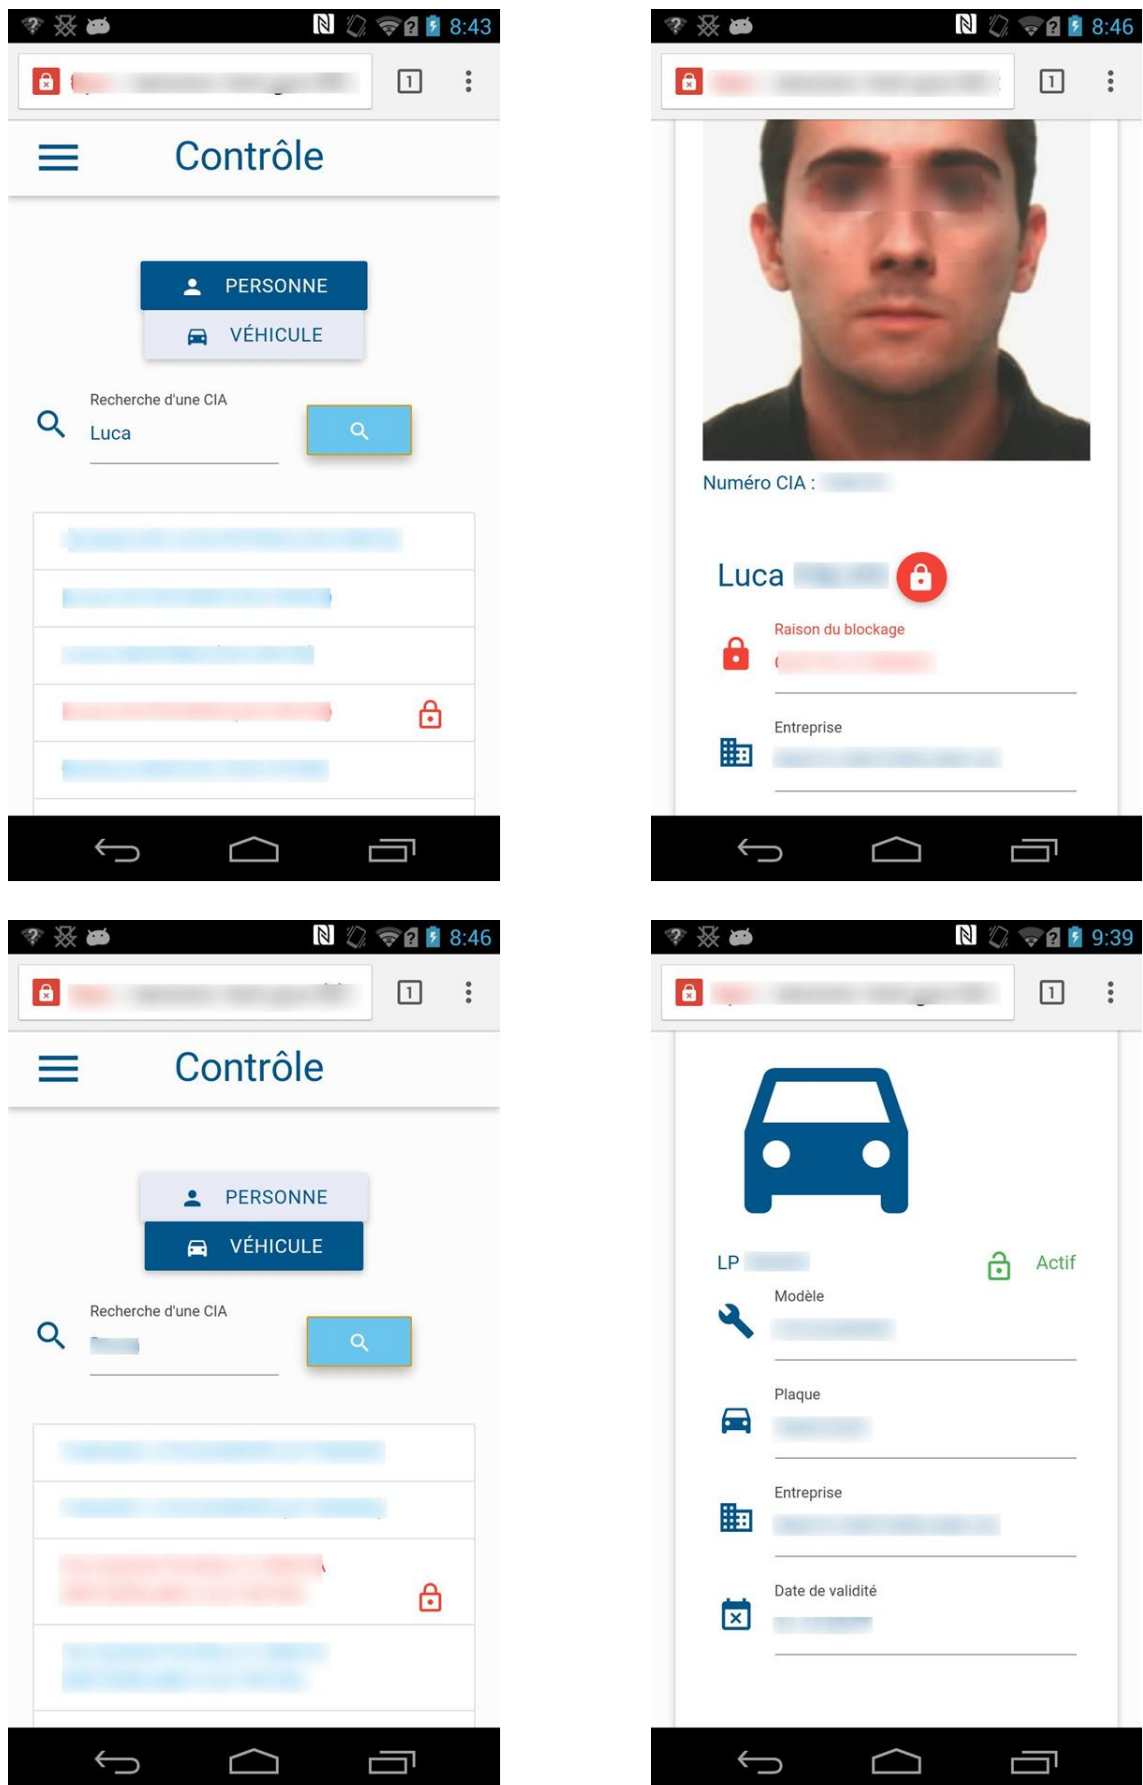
8:43

1

Contrôle

PERSONNE

VÉHICULE

Recherche d'une CIA

Luca

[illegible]

8:46

1

Numéro CIA : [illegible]

Luca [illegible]

Raison du blockage

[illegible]

Entreprise

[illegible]

8:46

1

Contrôle

PERSONNE

VÉHICULE

Recherche d'une CIA

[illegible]

9:39

1

LP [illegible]

Actif

Modèle

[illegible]

Plaque

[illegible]

Entreprise

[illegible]

Date de validité

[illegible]